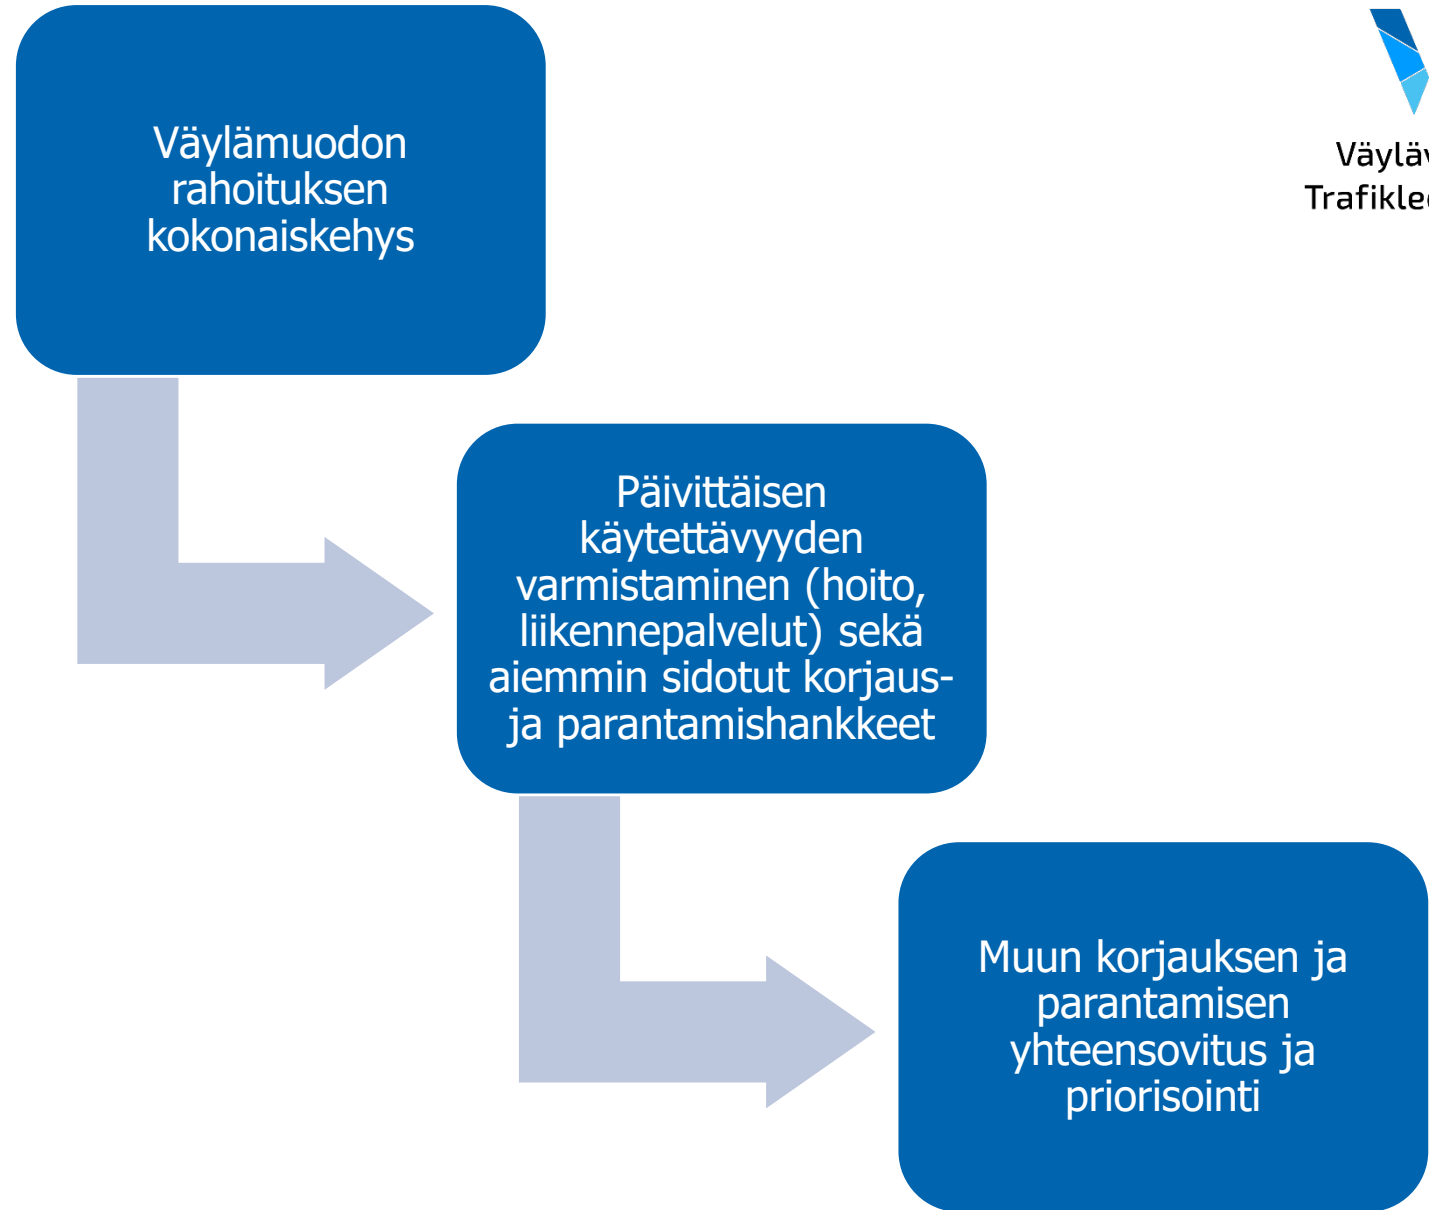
Väylämuodon rahoituksen kokonaiskehys

Päivittäisen käytettävyyden varmistaminen (hoito, liikennepalvelut) sekä aiemmin sidotut korjaus- ja parantamishankkeet

Muun korjauksen ja parantamisen yhteensovitus ja priorisointi

Väyläv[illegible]
Trafikle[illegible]